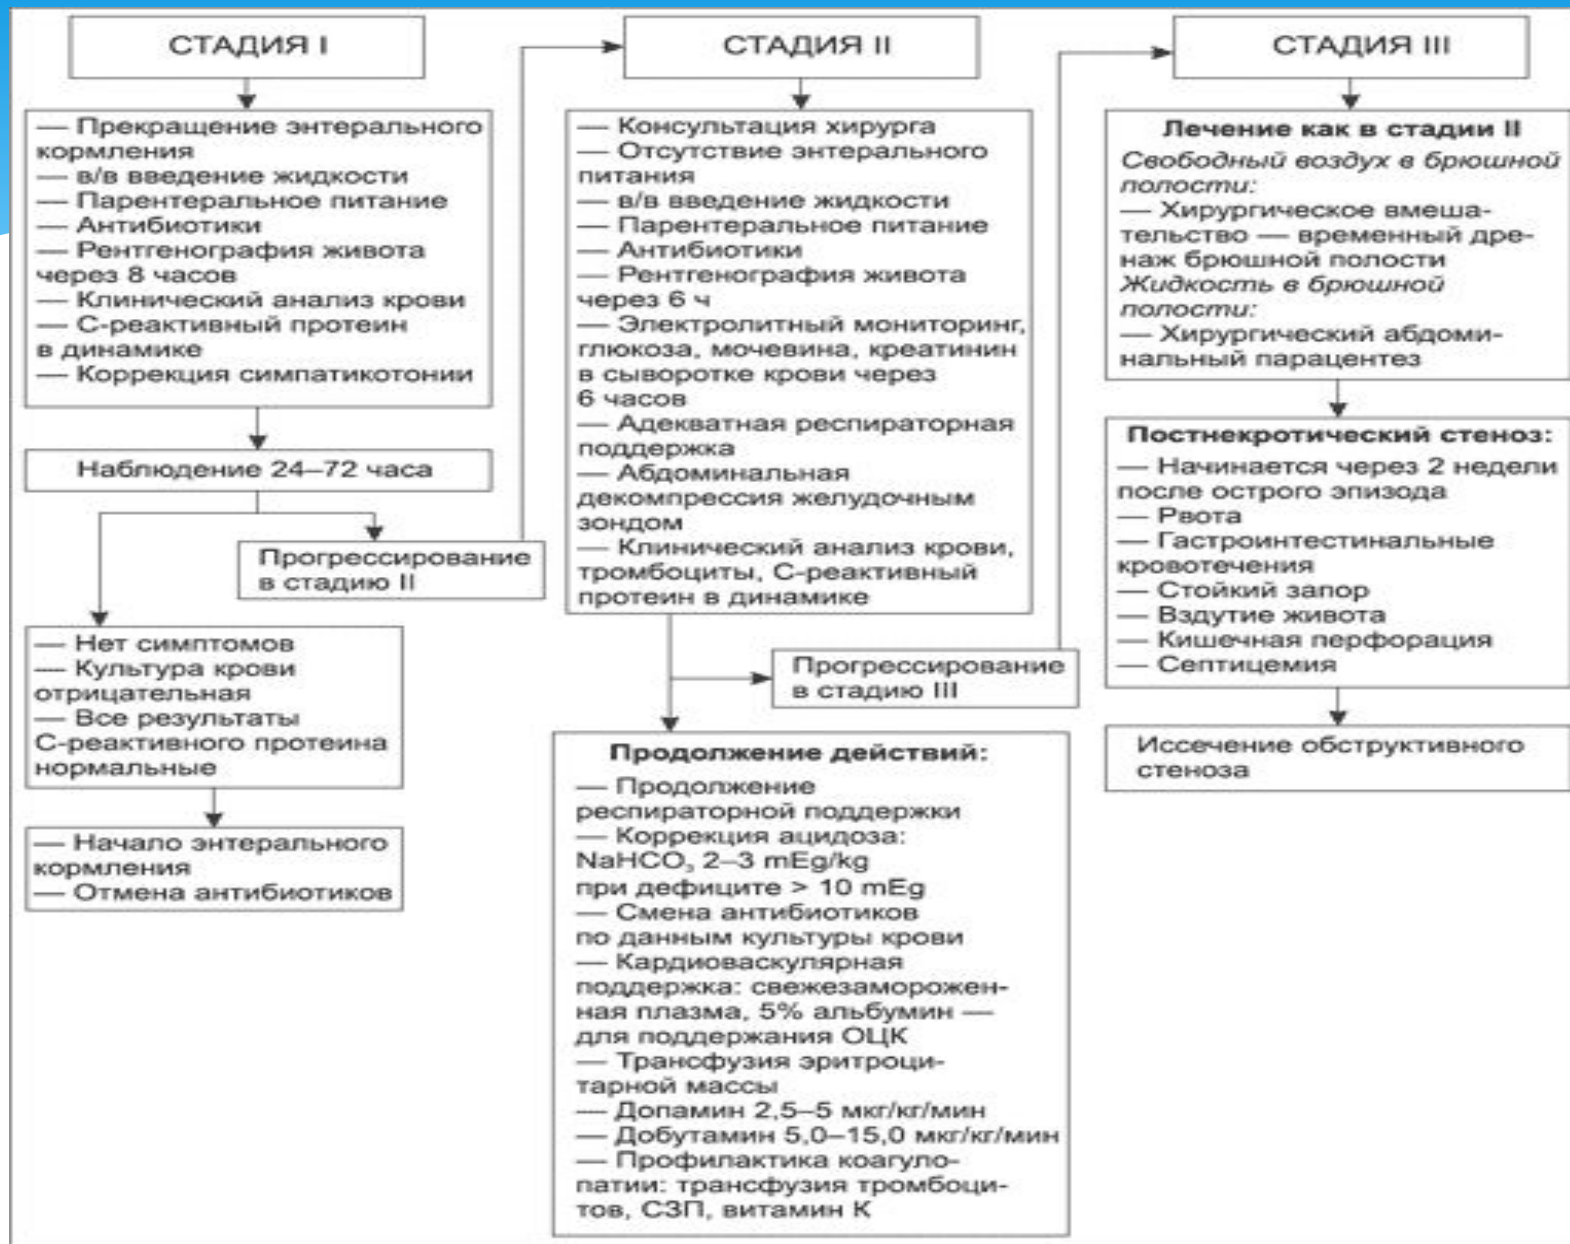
СТАДИЯ I

— Прекращение энтерального кормления
— в/в введение жидкости
— Парентеральное питание
— Антибиотики
— Рентгенография живота через 8 часов
— Клинический анализ крови
— С-реактивный протеин в динамике
— Коррекция симпатикотонии

Наблюдение 24–72 часа

Прогрессирование в стадию II

— Нет симптомов
— Культура крови отрицательная
— Все результаты С-реактивного протеина нормальные

— Начало энтерального кормления
— Отмена антибиотиков

СТАДИЯ II

— Консультация хирурга
— Отсутствие энтерального питания
— в/в введение жидкости
— Парентеральное питание
— Антибиотики
— Рентгенография живота через 6 ч
— Электролитный мониторинг, глюкоза, мочевина, креатинин в сыворотке крови через 6 часов
— Адекватная респираторная поддержка
— Абдоминальная декомпрессия желудочным зондом
— Клинический анализ крови, тромбоциты, С-реактивный протеин в динамике

Прогрессирование в стадию III

Продолжение действий:
— Продолжение респираторной поддержки
— Коррекция ацидоза: $NaHCO_3$ 2–3 mEg/kg при дефиците > 10 mEg
— Смена антибиотиков по данным культуры крови
— Кардиоваскулярная поддержка: свежезамороженная плазма, 5% альбумин — для поддержания ОЦК
— Трансфузия эритроцитарной массы
— Допамин 2,5–5 мкг/кг/мин
— Добутамин 5,0–15,0 мкг/кг/мин
— Профилактика коагулопатии: трансфузия тромбоцитов, СЗП, витамин К

СТАДИЯ III

Лечение как в стадии II
Свободный воздух в брюшной полости:
— Хирургическое вмешательство — временный дренаж брюшной полости
Жидкость в брюшной полости:
— Хирургический абдоминальный парацентез

Постнекротический стеноз:
— Начинается через 2 недели после острого эпизода
— Рвота
— Гастроинтестинальные кровотечения
— Стойкий запор
— Вздутие живота
— Кишечная перфорация
— Септицемия

Иссечение обструктивного стеноза